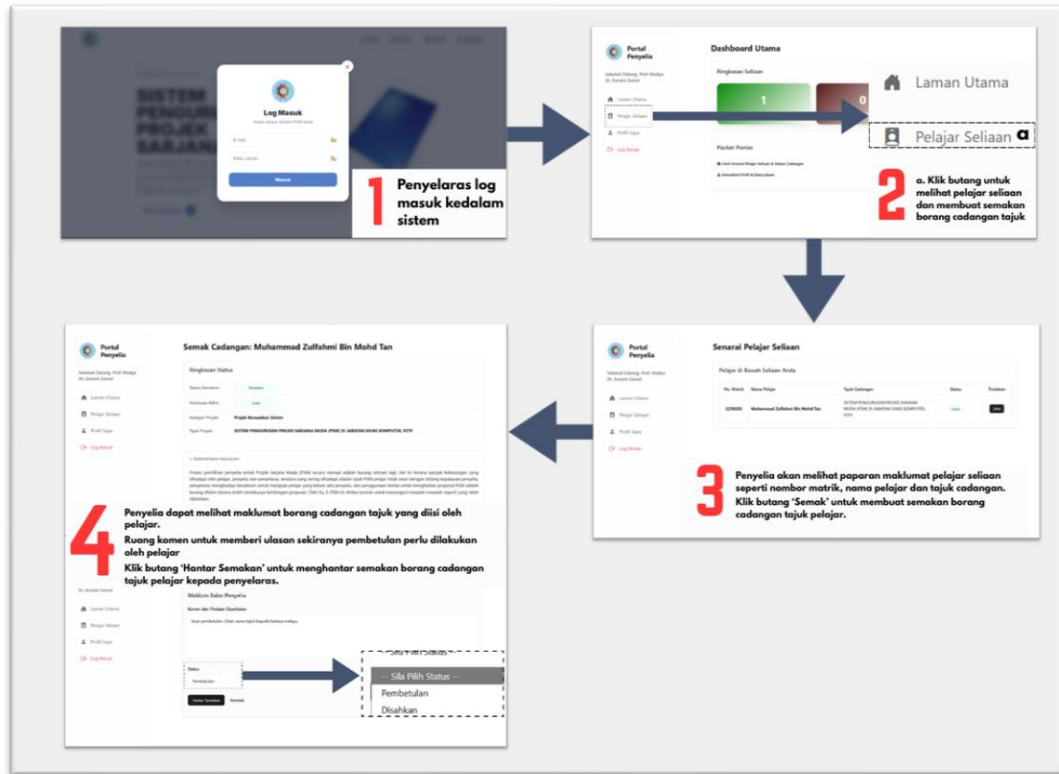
SISTEM
PENGURU
PROJEK
SARJANA

Log Masuk

Masuk

1 Penyelaras log masuk kedalam sistem

Portal Penyelia

Selamat Datang, Prof. Madya Dr. Zanaini Zainol

Laman Utama

Pelajar Seliaan

Profil Saya

Log Keluar

Dashboard Utama

Ringkasan Seliaan

1

0

Pautan Pantas

Laman Utama

Pelajar Seliaan a

2 a. Klik butang untuk melihat pelajar seliaan dan membuat semakan borang cadangan tajuk

Portal Penyelia

Senarai Pelajar Seliaan

Pelajar di Bawah Seliaan Anda

| No. Matrik | Nama Pelajar | Tajuk Cadangan | Status | Tindakan |
|---|---|---|---|---|
| 2295020 | Muhammad Zulfahmi Bin Mohd Tan | SISTEM PENGURUSAN PROJEK SARJANA MUDA (PSM) DI JABATAN SAINS KOMPUTER, FSTM | Lulus | Lihat |

3 Penyelia akan melihat paparan maklumat pelajar seliaan seperti nombor matrik, nama pelajar dan tajuk cadangan. Klik butang 'Semak' untuk membuat semakan borang cadangan tajuk pelajar.

Portal Penyelia

Semak Cadangan: Muhammad Zulfahmi Bin Mohd Tan

Ringkasan Status

Kategori Projek: Projek Berasaskan Sistem

Tajuk Projek: SISTEM PENGURUSAN PROJEK SARJANA MUDA (PSM) DI JABATAN SAINS KOMPUTER, FSTM

4 Penyelia dapat melihat maklumat borang cadangan tajuk yang diisi oleh pelajar.
Ruang komen untuk memberi ulasan sekiranya pembetulan perlu dilakukan oleh pelajar
Klik butang 'Hantar Semakan' untuk menghantar semakan borang cadangan tajuk pelajar kepada penyelaras.

Maklum Balas Penyelia

Status

Pembetulan

Hantar Semakan

-- Sila Pilih Status --

Pembetulan

Disahkan